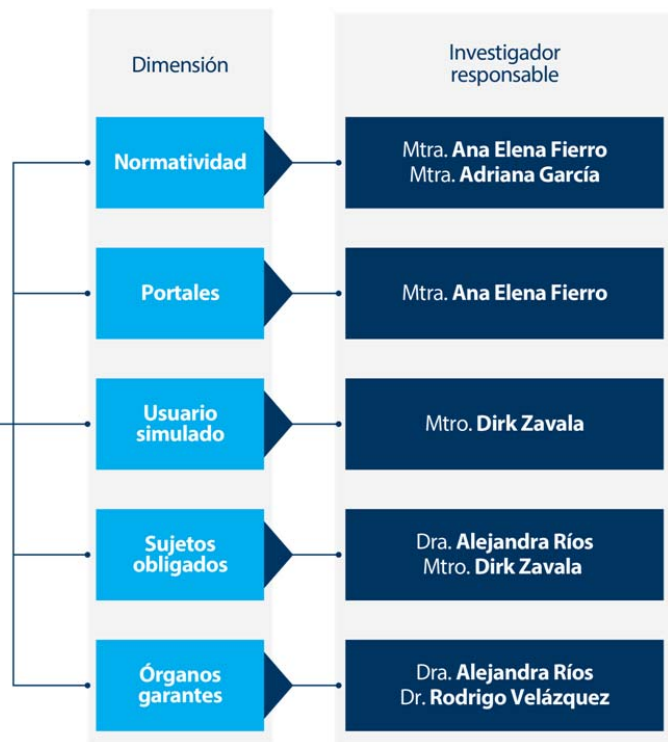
| Dimensión | Investigador responsable |
|---|---|
| Normatividad | Mtra. Ana Elena Fierro<br>Mtra. Adriana García |
| Portales | Mtra. Ana Elena Fierro |
| Usuario simulado | Mtro. Dirk Zavala |
| Sujetos obligados | Dra. Alejandra Ríos<br>Mtro. Dirk Zavala |
| Órganos garantes | Dra. Alejandra Ríos<br>Dr. Rodrigo Velázquez |